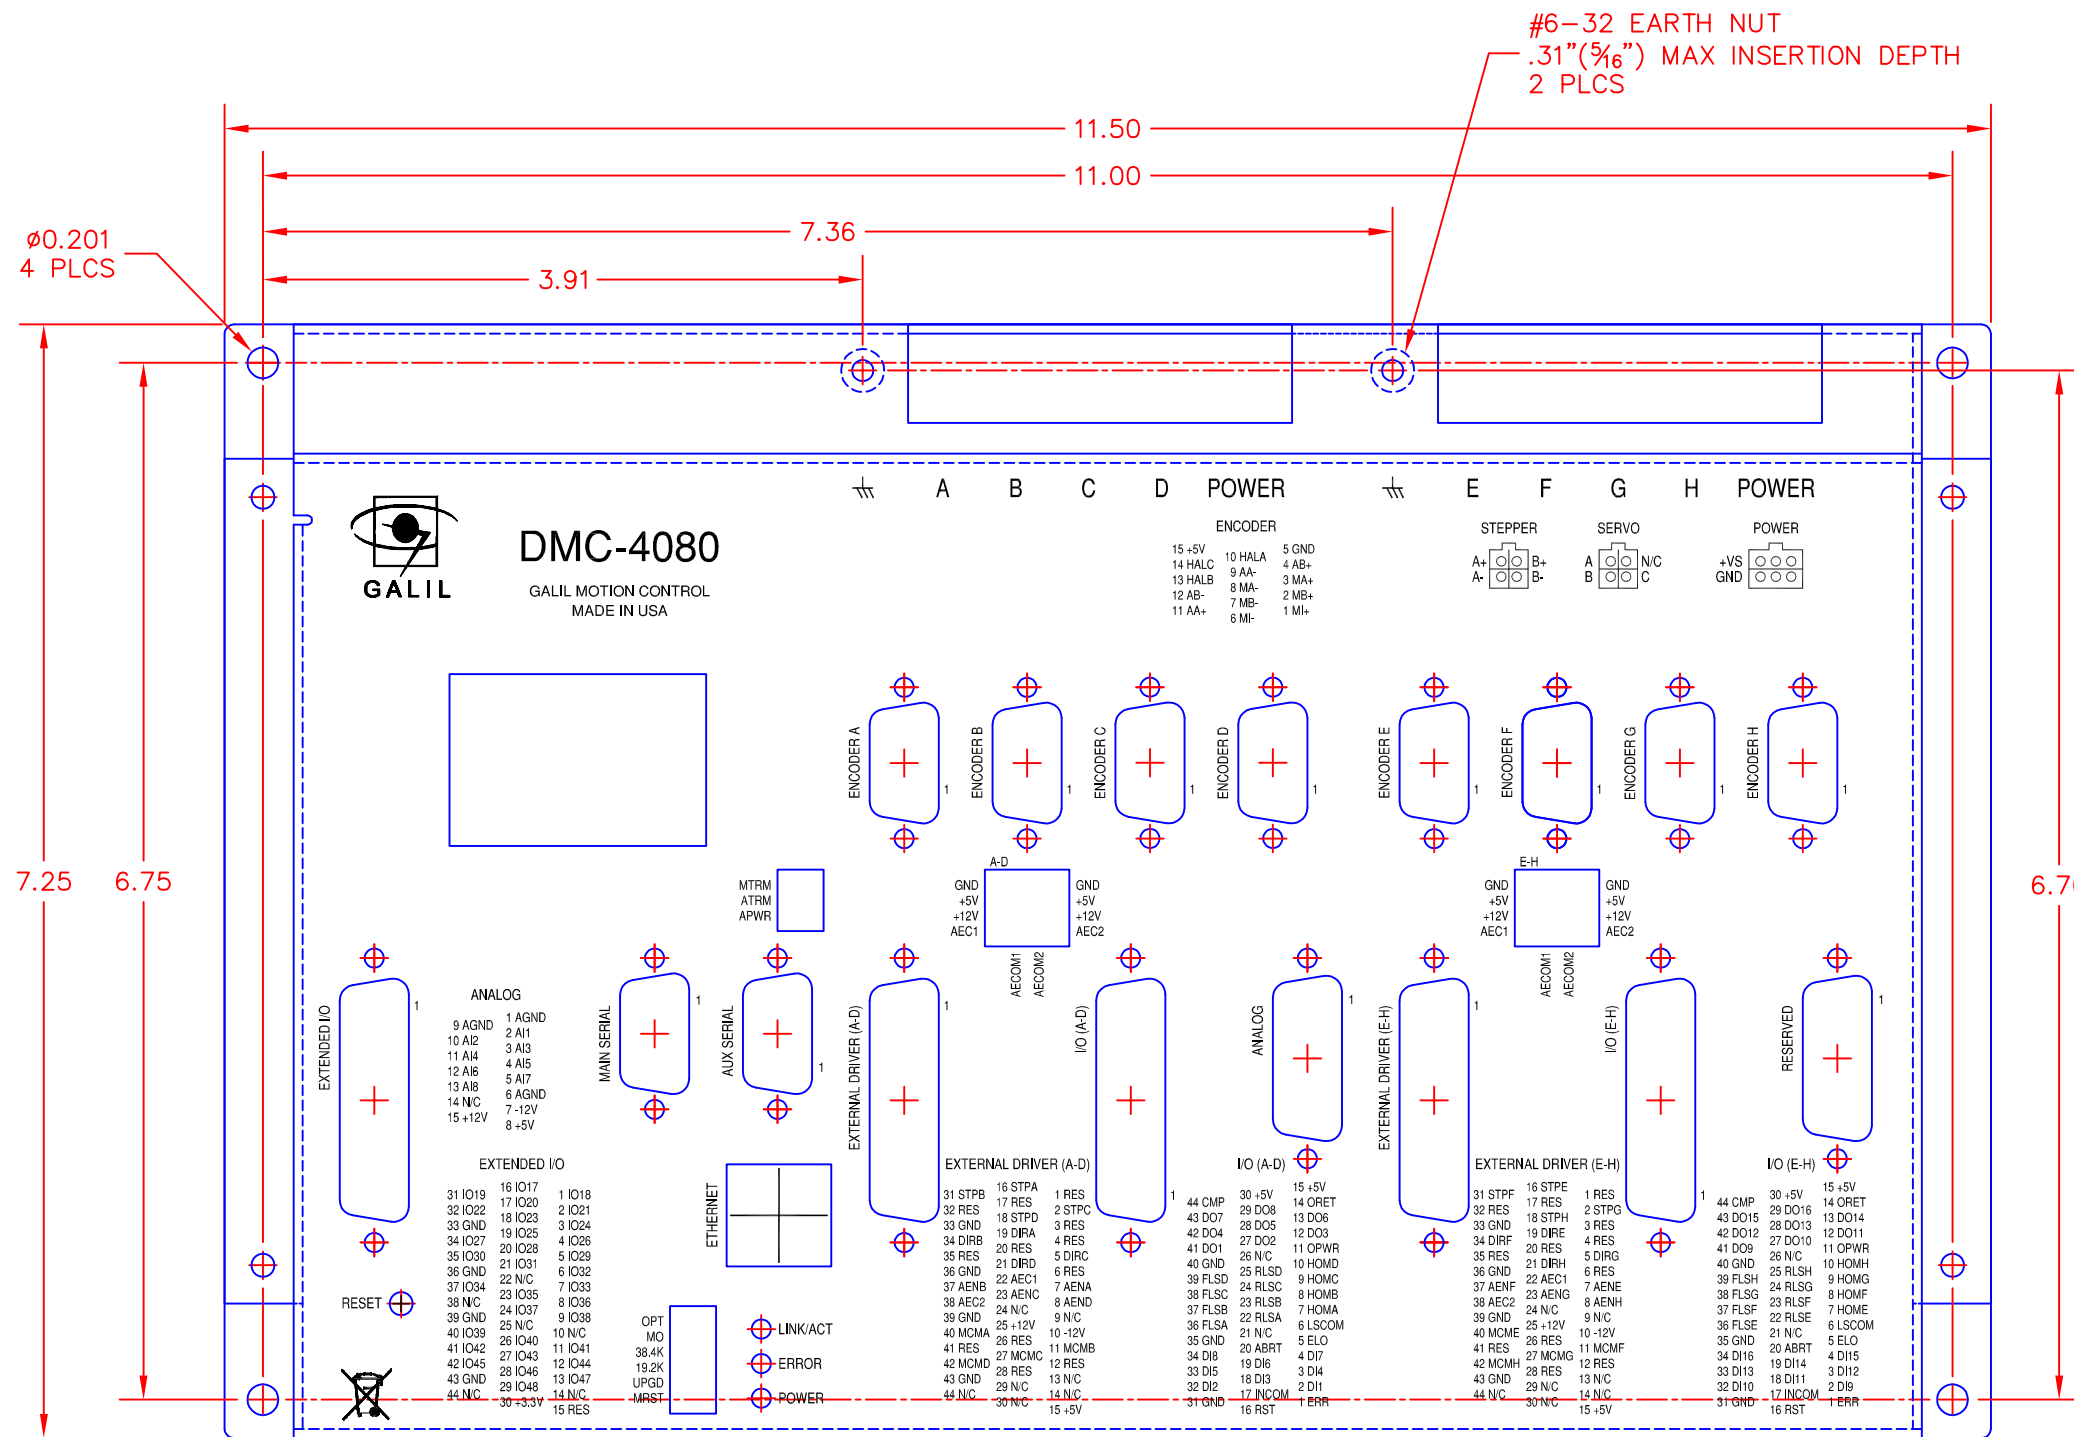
#6–32 EARTH NUT
.31"(5⁄16") MAX INSERTION DEPTH
2 PLCS

11.50
11.00
7.36
3.91

ø0.201
4 PLCS

7.25
6.75
6.7

A B C D POWER
E F G H POWER

ENCODER
15 +5V
14 HALC
13 HALB
12 AB-
11 AA+
10 HALA
9 AA-
8 MA-
7 MB-
6 MI-
5 GND
4 AB+
3 MA+
2 MB+
1 MI+

STEPPER
A+ B+
A- B-

SERVO
A N/C
B C

POWER
+VS
GND

GALIL
DMC-4080
GALIL MOTION CONTROL
MADE IN USA

ENCODER A 1
ENCODER B 1
ENCODER C 1
ENCODER D 1
ENCODER E 1
ENCODER F 1
ENCODER G 1
ENCODER H 1

MTRM
ATRM
APWR

A-D
GND
+5V
+12V
AEC1
GND
+5V
+12V
AEC2
AECOM1
AECOM2

E-H
GND
+5V
+12V
AEC1
GND
+5V
+12V
AEC2
AECOM1
AECOM2

EXTENDED I/O 1
ANALOG
9 AGND
10 AI2
11 AI4
12 AI6
13 AI8
14 N/C
15 +12V
1 AGND
2 AI1
3 AI3
4 AI5
5 AI7
6 AGND
7 -12V
8 +5V

MAIN SERIAL 1
AUX SERIAL 1
EXTERNAL DRIVER (A-D) 1
I/O (A-D) 1
ANALOG 1
EXTERNAL DRIVER (E-H) 1
I/O (E-H) 1
RESERVED 1

EXTENDED I/O
31 IO19
32 IO22
33 GND
34 IO27
35 IO30
36 GND
37 IO34
38 N/C
39 GND
40 IO39
41 IO42
42 IO45
43 GND
44 N/C
16 IO17
17 IO20
18 IO23
19 IO25
20 IO28
21 IO31
22 N/C
23 IO35
24 IO37
25 N/C
26 IO40
27 IO43
28 IO46
29 IO48
30 +3.3V
1 IO18
2 IO21
3 IO24
4 IO26
5 IO29
6 IO32
7 IO33
8 IO36
9 IO38
10 N/C
11 IO41
12 IO44
13 IO47
14 N/C
15 RES

RESET

ETHERNET

OPT
MO
38.4K
19.2K
UPGD
MRST

LINK/ACT
ERROR
POWER

EXTERNAL DRIVER (A-D)
31 STPB
32 RES
33 GND
34 DIRB
35 RES
36 GND
37 AENB
38 AEC2
39 GND
40 MCMA
41 RES
42 MCMD
43 GND
44 N/C
16 STPA
17 RES
18 STPD
19 DIRA
20 RES
21 DIRD
22 AEC1
23 AENC
24 N/C
25 +12V
26 RES
27 MCMC
28 RES
29 N/C
30 N/C
1 RES
2 STPC
3 RES
4 RES
5 DIRC
6 RES
7 AENA
8 AEND
9 N/C
10 -12V
11 MCMB
12 RES
13 N/C
14 N/C
15 +5V

I/O (A-D)
44 CMP
43 DO7
42 DO4
41 DO1
40 GND
39 FLSD
38 FLSC
37 FLSB
36 FLSA
35 GND
34 DI8
33 DI5
32 DI2
31 GND
30 +5V
29 DO8
28 DO5
27 DO2
26 N/C
25 RLSD
24 RLSC
23 RLSB
22 RLSA
21 N/C
20 ABRT
19 DI6
18 DI3
17 INCOM
16 RST
15 +5V
14 ORET
13 DO6
12 DO3
11 OPWR
10 HOMD
9 HOMC
8 HOMB
7 HOMA
6 LSCOM
5 ELO
4 DI7
3 DI4
2 DI1
1 ERR

EXTERNAL DRIVER (E-H)
31 STPF
32 RES
33 GND
34 DIRF
35 RES
36 GND
37 AENF
38 AEC2
39 GND
40 MCME
41 RES
42 MCMH
43 GND
44 N/C
16 STPE
17 RES
18 STPH
19 DIRE
20 RES
21 DIRH
22 AEC1
23 AENG
24 N/C
25 +12V
26 RES
27 MCMG
28 RES
29 N/C
30 N/C
1 RES
2 STPG
3 RES
4 RES
5 DIRG
6 RES
7 AENE
8 AENH
9 N/C
10 -12V
11 MCMF
12 RES
13 N/C
14 N/C
15 +5V

I/O (E-H)
44 CMP
43 DO15
42 DO12
41 DO9
40 GND
39 FLSH
38 FLSG
37 FLSF
36 FLSE
35 GND
34 DI16
33 DI13
32 DI10
31 GND
30 +5V
29 DO16
28 DO13
27 DO10
26 N/C
25 RLSH
24 RLSG
23 RLSF
22 RLSE
21 N/C
20 ABRT
19 DI14
18 DI11
17 INCOM
16 RST
15 +5V
14 ORET
13 DO14
12 DO11
11 OPWR
10 HOMH
9 HOMG
8 HOMF
7 HOME
6 LSCOM
5 ELO
4 DI15
3 DI12
2 DI9
1 ERR